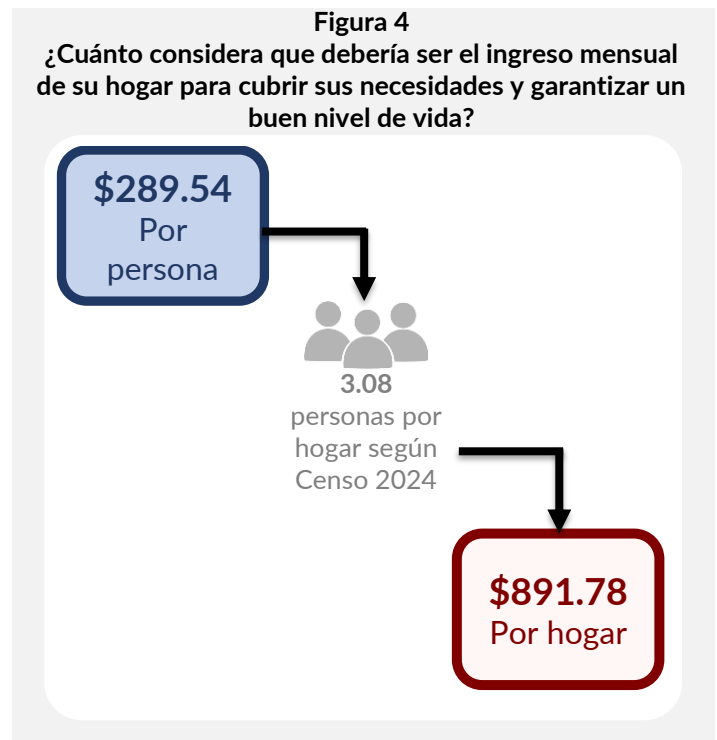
Figura 4
¿Cuánto considera que debería ser el ingreso mensual de su hogar para cubrir sus necesidades y garantizar un buen nivel de vida?

\$289.54
Por persona

3.08
personas por hogar según Censo 2024

\$891.78
Por hogar